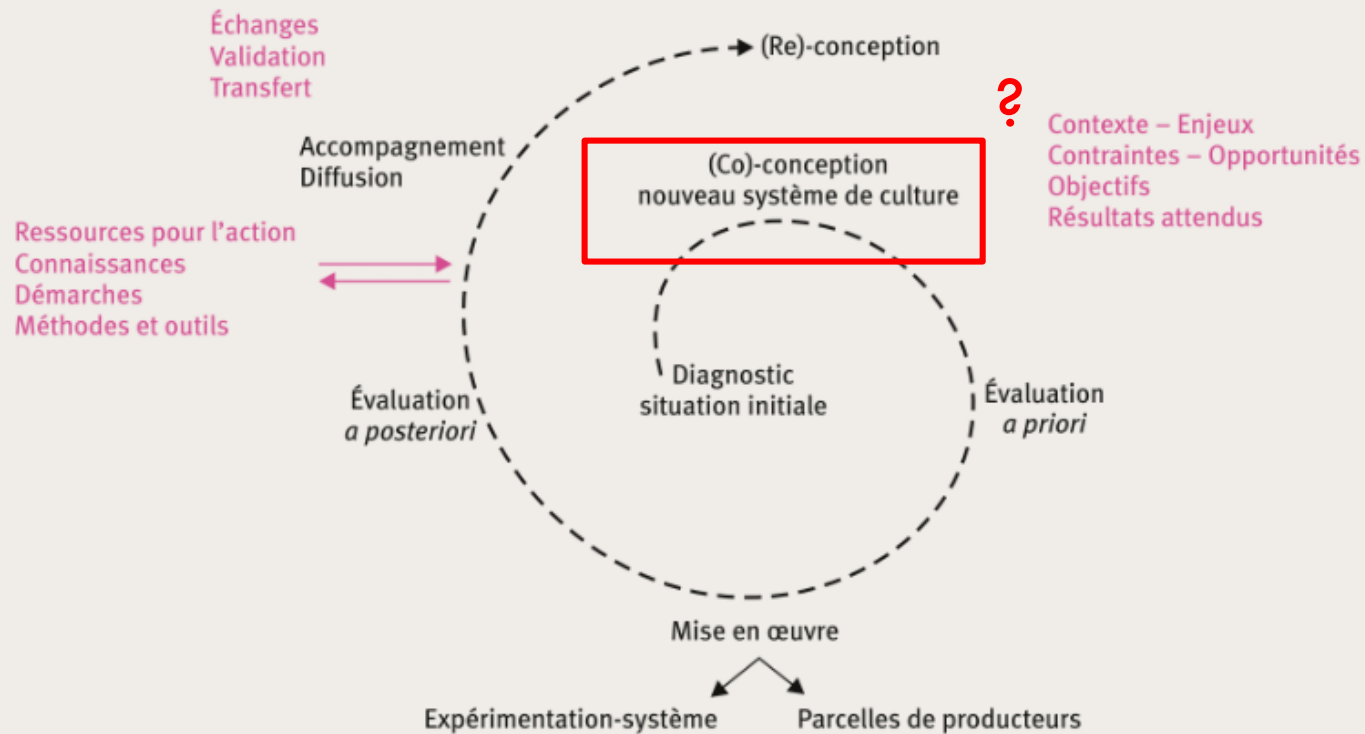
Échanges
Validation
Transfert

(Re)-conception

?

Contexte – Enjeux
Contraintes – Opportunités
Objectifs
Résultats attendus

Accompagnement
Diffusion

(Co)-conception
nouveau système de culture

Ressources pour l'action
Connaissances
Démarches
Méthodes et outils

Diagnostic
situation initiale

Évaluation
*a posteriori*

Évaluation
*a priori*

Mise en œuvre

Expérimentation-système

Parcelles de producteurs